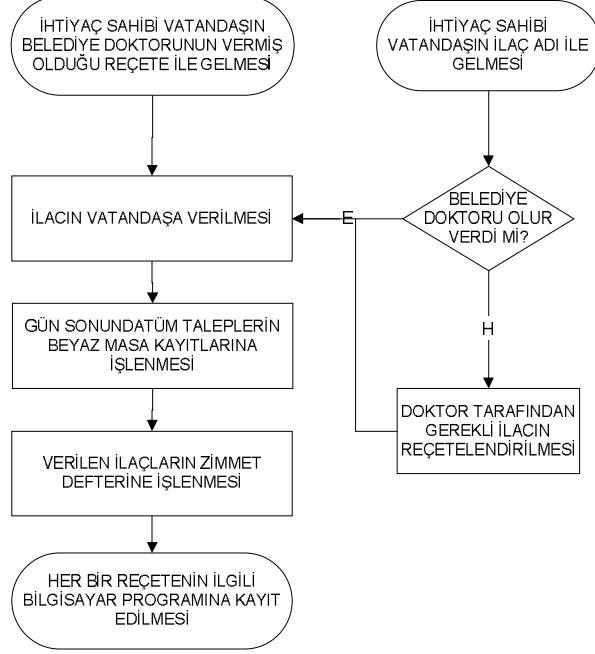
İHTİYAÇ SAHİBİ VATANDAŞIN BELEDİYE DOKTORUNUN VERMİŞ OLDUĞU REÇETE İLE GELMESİ

İHTİYAÇ SAHİBİ VATANDAŞIN İLAÇ ADI İLE GELMESİ

İLACIN VATANDAŞA VERİLMESİ

E

BELEDİYE DOKTORU OLUR VERDİ Mİ?

H

GÜN SONUNDATÜM TALEPLERİN BEYAZ MASA KAYITLARINA İŞLENMESİ

DOKTOR TARAFINDAN GEREKLİ İLACIN REÇETELENDİRİLMESİ

VERİLEN İLAÇLARIN ZİMMET DEFTERİNE İŞLENMESİ

HER BİR REÇETENİN İLGİLİ BİLGİSAYAR PROGRAMINA KAYIT EDİLMESİ